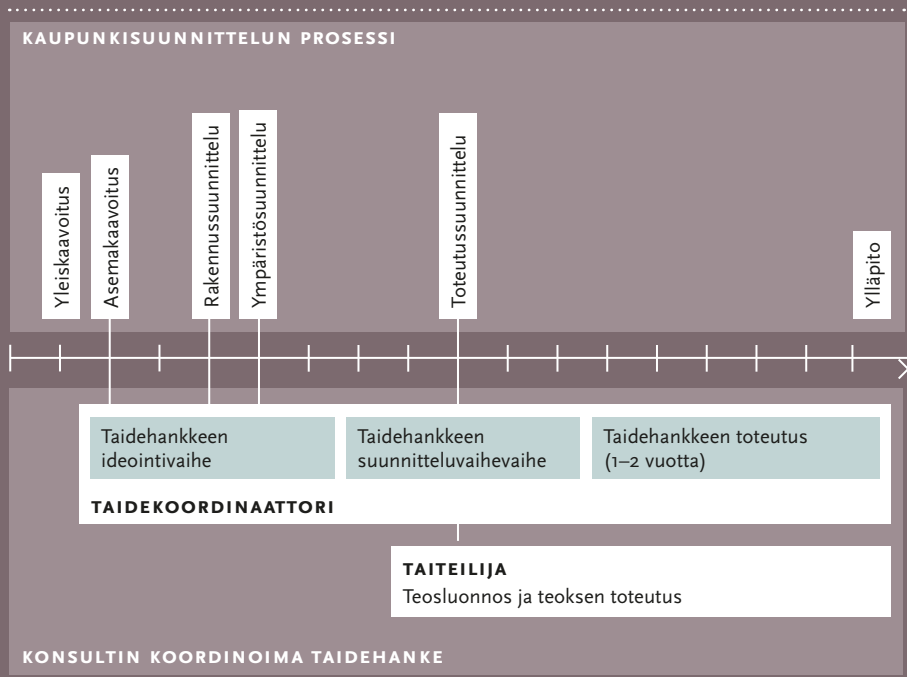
KAUPUNKISUUNNITTELUN PROSESSI

Yleiskaavoitus

Asemakaavoitus

Rakennussuunnittelu

Ympäristösuunnittelu

Toteutussuunnittelu

Ylläpito

Taidehankkeen ideointivaihe

Taidehankkeen suunnitteluvaihevaihe

Taidehankkeen toteutus (1–2 vuotta)

TAIDEKOORDINAATTORI

TAITEILIJA
Teosluonnos ja teoksen toteutus

KONSULTIN KOORDINOIMA TAIDEHANKE